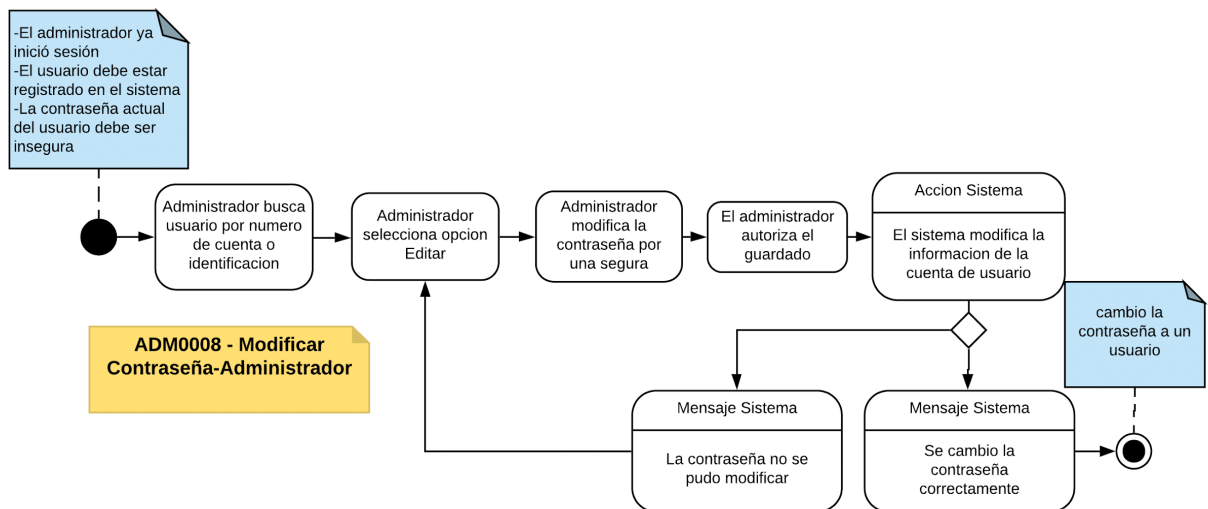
-El administrador ya inició sesión
-El usuario debe estar registrado en el sistema
-La contraseña actual del usuario debe ser insegura

Administrador busca usuario por numero de cuenta o identificacion

Administrador selecciona opcion Editar

Administrador modifica la contraseña por una segura

El administrador autoriza el guardado

Accion Sistema

El sistema modifica la informacion de la cuenta de usuario

cambio la contraseña a un usuario

ADM0008 - Modificar Contraseña-Administrador

Mensaje Sistema

La contraseña no se pudo modificar

Mensaje Sistema

Se cambio la contraseña correctamente